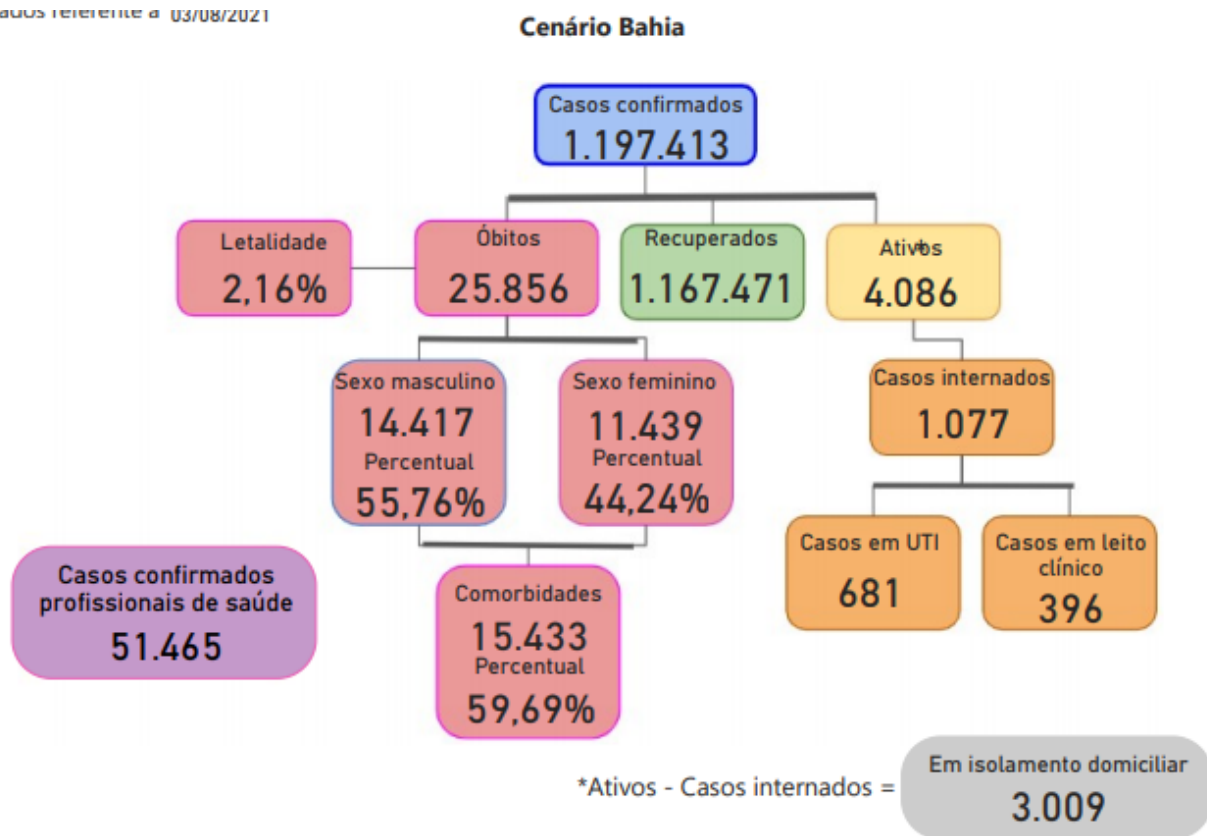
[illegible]ados referente a 03/08/2021

Cenário Bahia

Casos confirmados
1.197.413

Letalidade
2,16%

Óbitos
25.856

Recuperados
1.167.471

Ativos
4.086

Sexo masculino
14.417
Percentual
55,76%

Sexo feminino
11.439
Percentual
44,24%

Casos internados
1.077

Casos em UTI
681

Casos em leito clínico
396

Casos confirmados profissionais de saúde
51.465

Comorbidades
15.433
Percentual
59,69%

*Ativos - Casos internados =

Em isolamento domiciliar
3.009